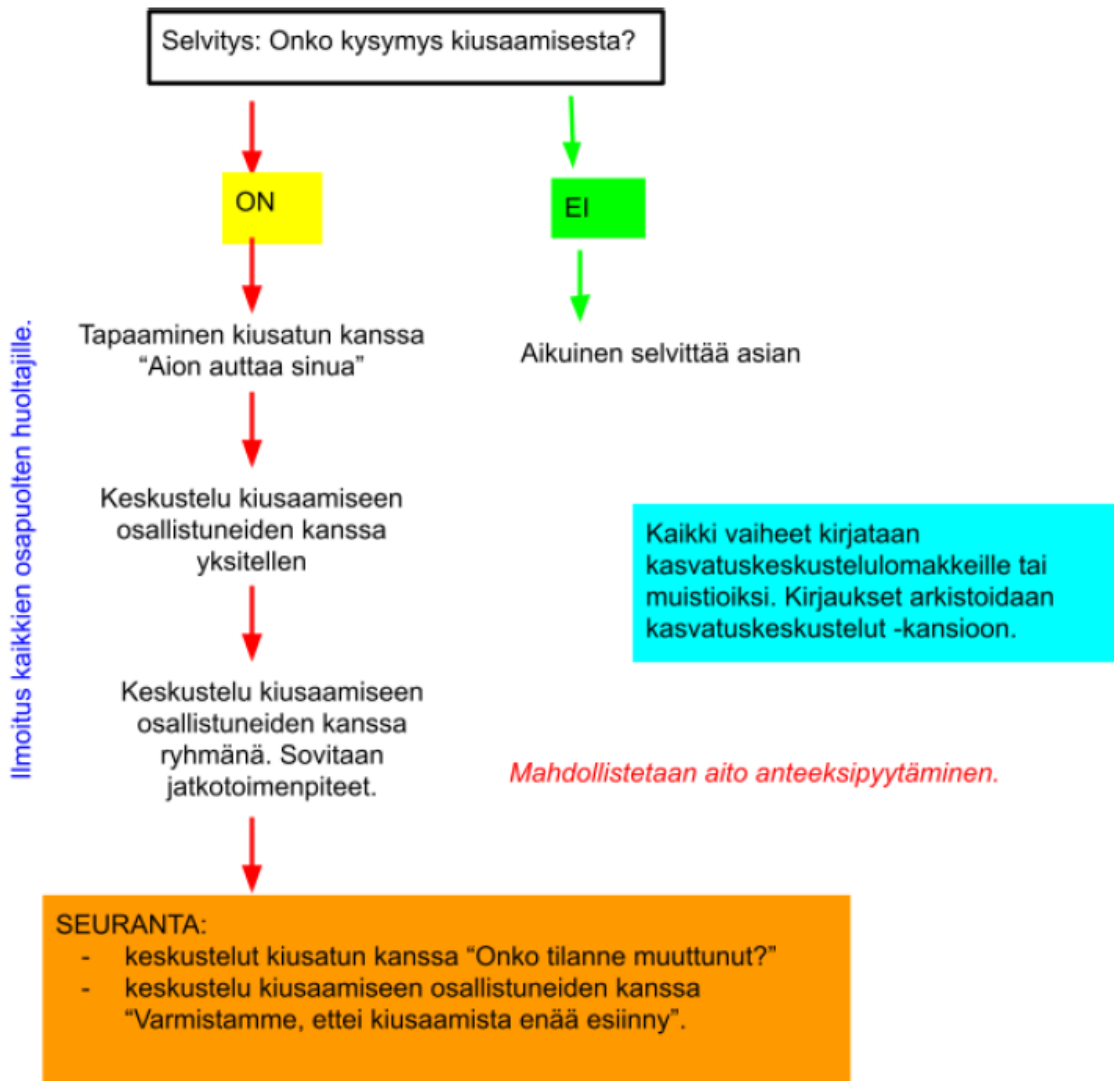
Selvitys: Onko kysymys kiusaamisesta?

ON

EI

Ilmoitus kaikkien osapuolten huoltajille.

Tapaaminen kiusatun kanssa “Aion auttaa sinua”

Aikuinen selvittää asian

Keskustelu kiusaamiseen osallistuneiden kanssa yksitellen

Kaikki vaiheet kirjataan kasvatuskeskustelulomakkeille tai muistioiksi. Kirjaukset arkistoidaan kasvatuskeskustelut -kansioon.

Keskustelu kiusaamiseen osallistuneiden kanssa ryhmänä. Sovitaan jatkotoimenpiteet.

Mahdollistetaan aito anteeksipyytäminen.

SEURANTA:
- keskustelut kiusatun kanssa “Onko tilanne muuttunut?”
- keskustelu kiusaamiseen osallistuneiden kanssa “Varmistamme, ettei kiusaamista enää esiinny”.